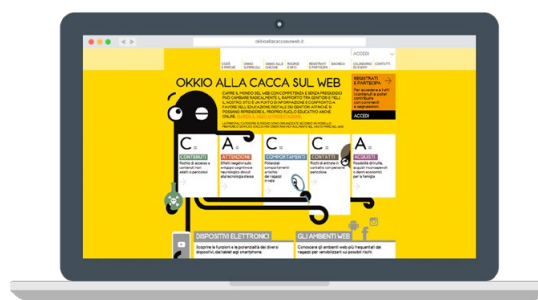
okkioallacaccasulweb.it

OKKIO ALLA CACCA SUL WEB

ACCEDI

REGISTRATI E PARTECIPA

ACCEDI

C
CONTENUTI

A
ATTENZIONE

C
COMPORTAMENTI

C
CONTATTI

A
ACQUISTI

DISPOSITIVI ELETTRONICI

GLI AMBIENTI WEB